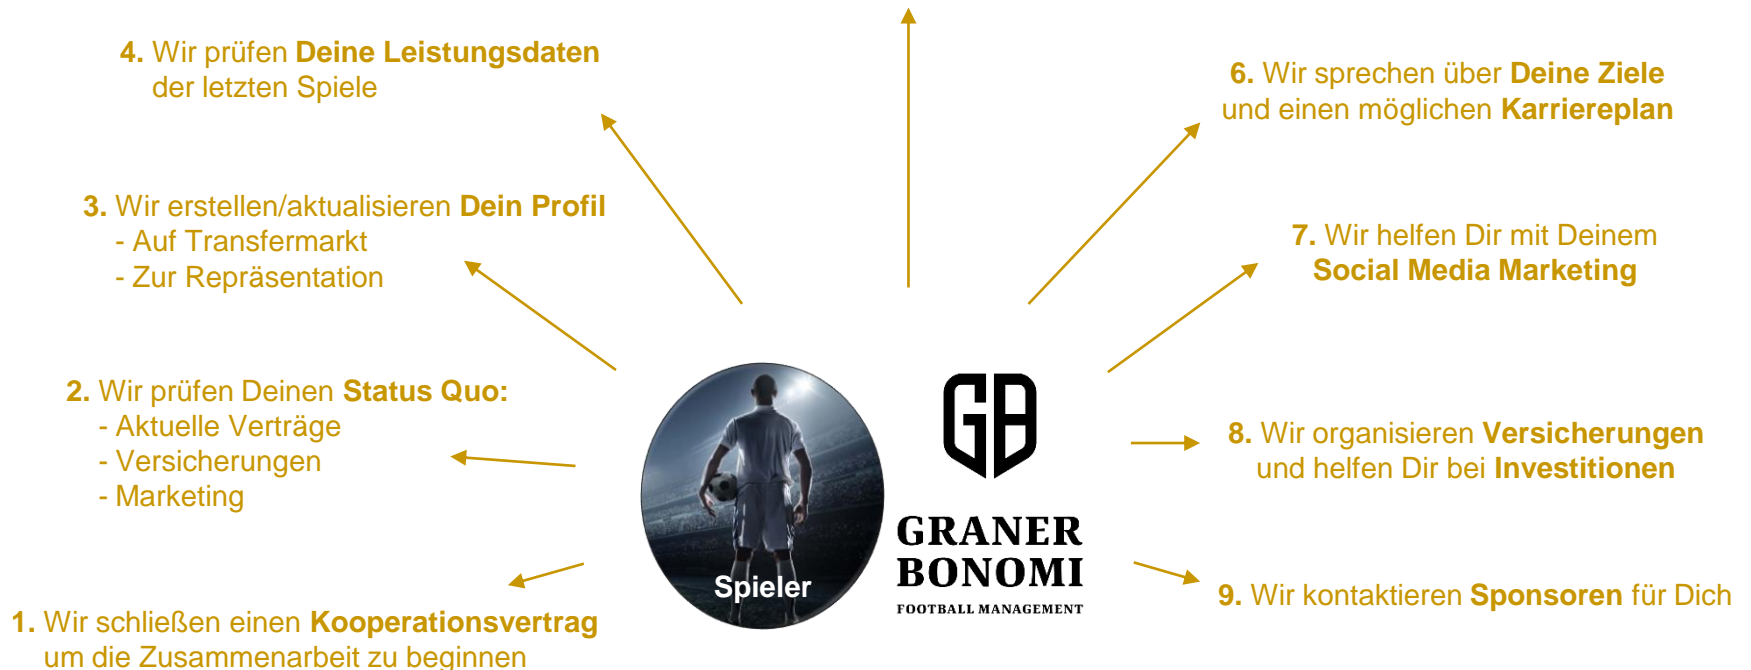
4. Wir prüfen Deine Leistungsdaten der letzten Spiele

3. Wir erstellen/aktualisieren Dein Profil
- Auf Transfermarkt
- Zur Repräsentation

2. Wir prüfen Deinen Status Quo:
- Aktuelle Verträge
- Versicherungen
- Marketing

1. Wir schließen einen Kooperationsvertrag um die Zusammenarbeit zu beginnen

Spieler

GB

GRANER BONOMI
FOOTBALL MANAGEMENT

6. Wir sprechen über Deine Ziele und einen möglichen Karriereplan

7. Wir helfen Dir mit Deinem Social Media Marketing

8. Wir organisieren Versicherungen und helfen Dir bei Investitionen

9. Wir kontaktieren Sponsoren für Dich